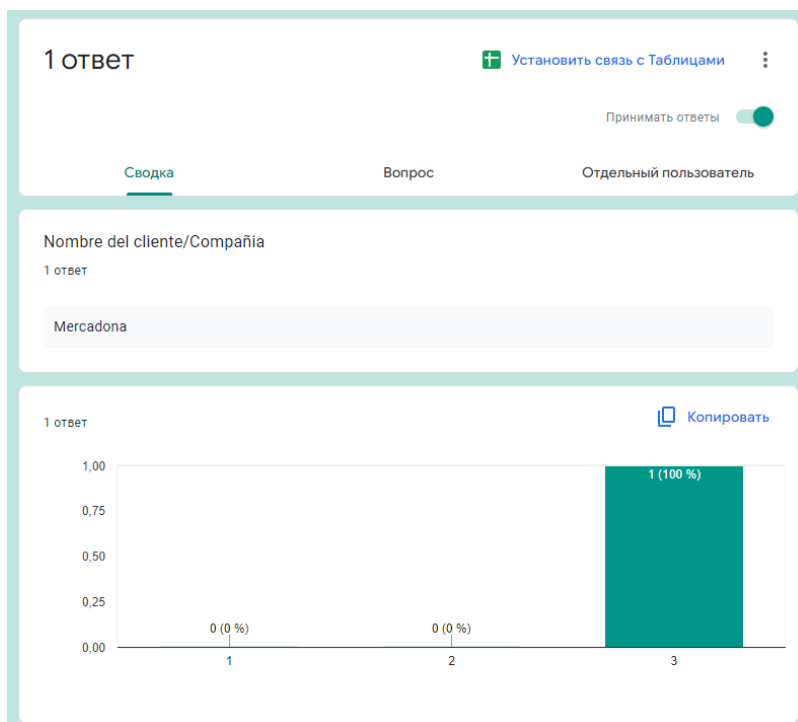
1 ответ

Установить связь с Таблицами

Принимать ответы

Сводка

Вопрос

Отдельный пользователь

Nombre del cliente/Compañia

1 ответ

Mercadona

1 ответ

Копировать

1,00
0,75
0,50
0,25
0,00

0 (0 %)
0 (0 %)
1 (100 %)

1
2
3